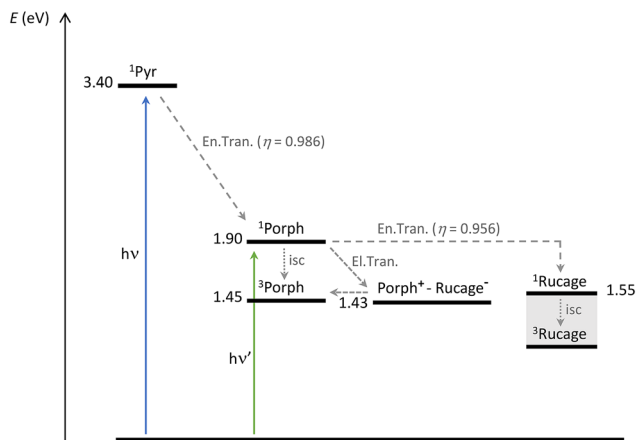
$E$ (eV)

3.40 $^1$Pyr

En.Tran. ($\eta$ = 0.986)

1.90 $^1$Porph

En.Tran. ($\eta$ = 0.956)

h$\nu$

isc

El.Tran.

1.45 $^3$Porph

1.43 Porph$^+$ - Rucage$^-$

$^1$Rucage 1.55

isc

$^3$Rucage

h$\nu'$